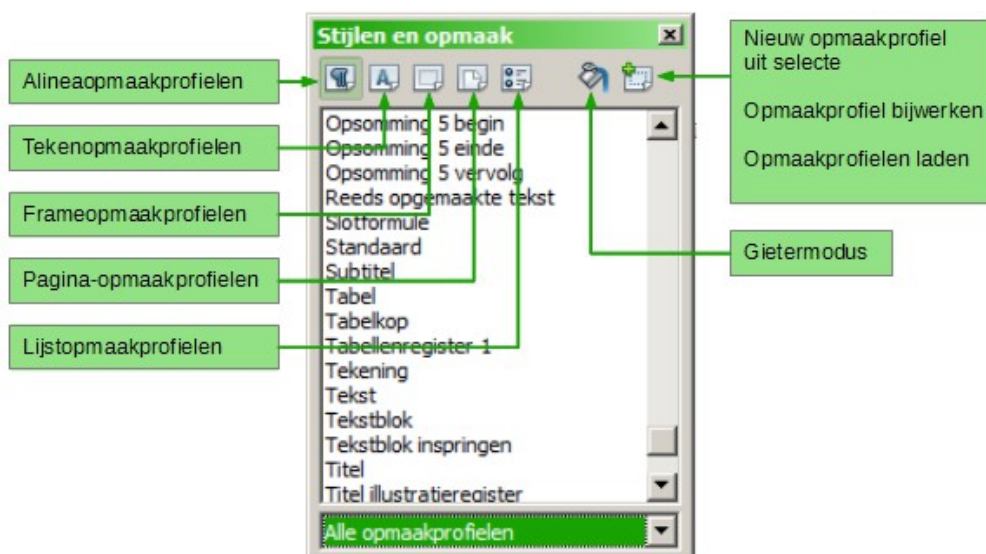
Stijlen en opmaak

Alineaopmaakprofielen

Tekenopmaakprofielen

Frameopmaakprofielen

Pagina-opmaakprofielen

Lijstopmaakprofielen

Opsomming 5 begin
Opsomming 5 einde
Opsomming 5 vervolg
Reeds opgemaakte tekst
Slotformule
Standaard
Subtitel
Tabel
Tabelkop
Tabellenregister 1
Tekening
Tekst
Tekstblok
Tekstblok inspringen
Titel
Titel illustratieregister

Alle opmaakprofielen

Nieuw opmaakprofiel uit selecte

Opmaakprofiel bijwerken

Opmaakprofielen laden

Gietermodus